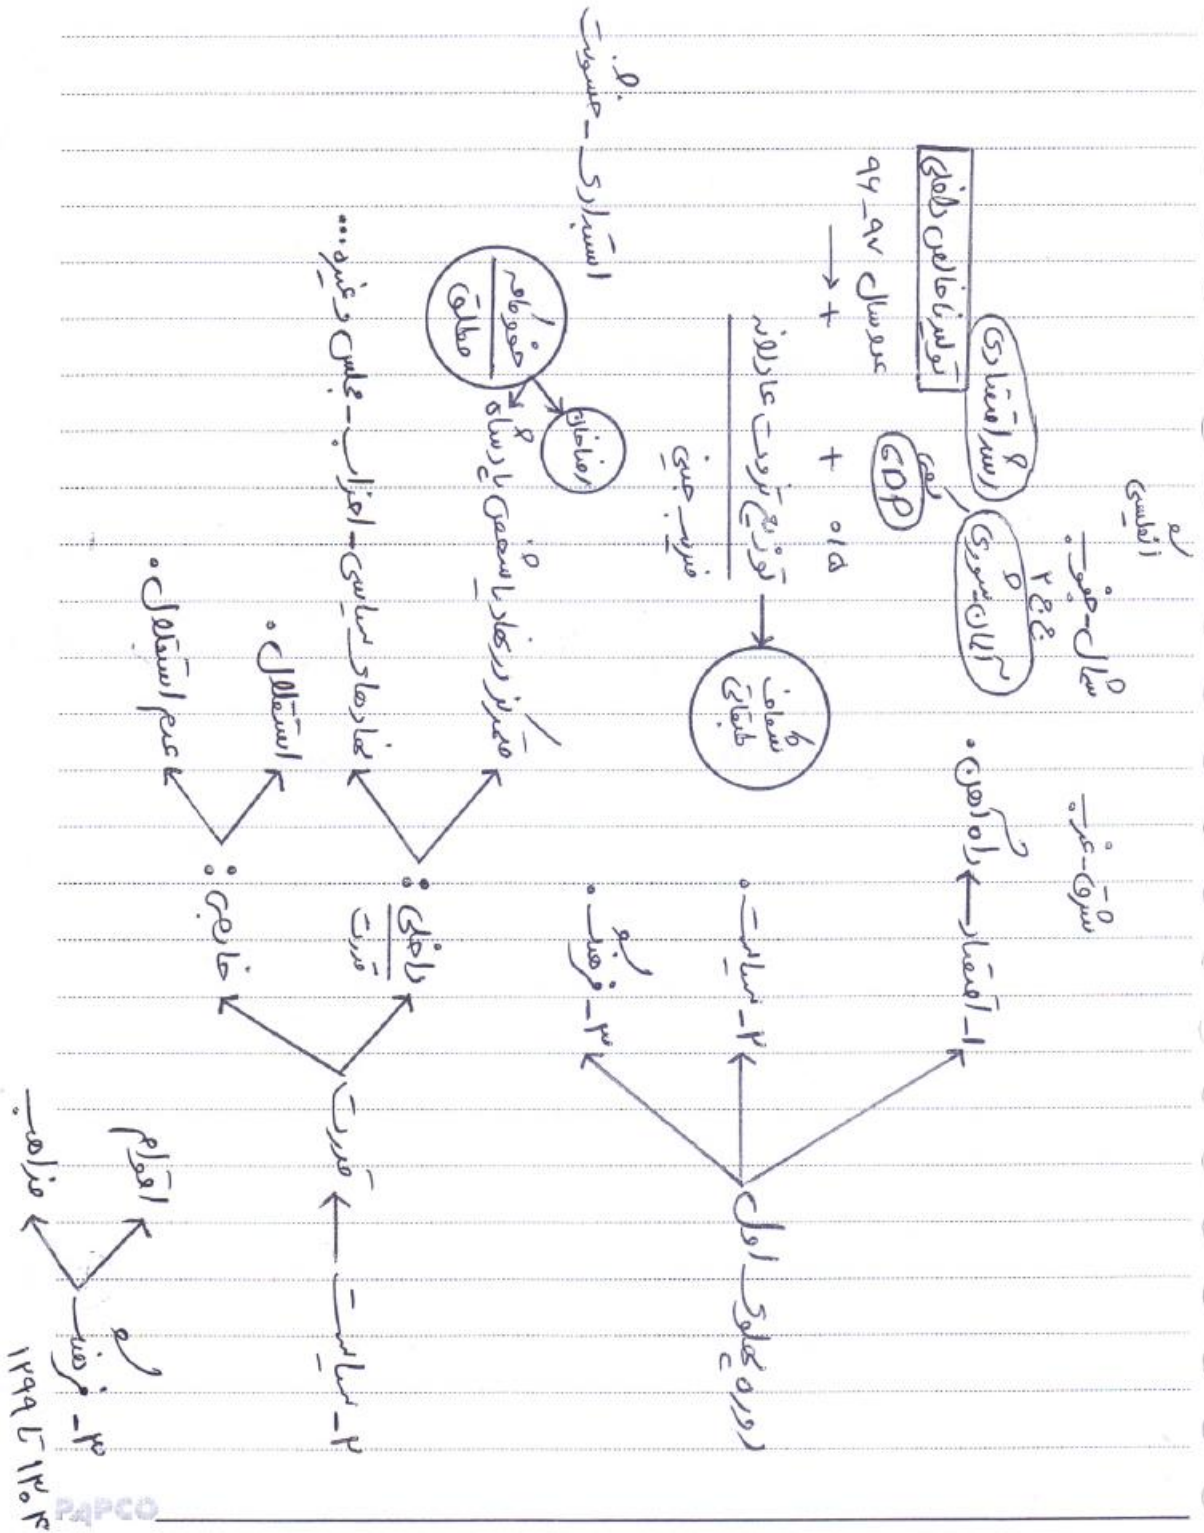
دوره پهلوی اول

۱- اقتصاد ← راه آهن. شرق - غرب
شمال - جنوب
انگلیسی

آلمان - شوروی
رشد اقتصادی
GDP
تولید ناخالص داخلی
عدم سال ۹۷_۹۴
+ →
+ ۵۱۵
توزیع ثروت عادلانه ← شکاف طبقاتی
ضریب جینی

۲- سیاست .
۳- فرهنگ .

۲- سیاست ← قدرت
داخلی : قدرت
متمرکز در کارها ← سهمی با رضاشاه
رضاخان
خودکامه مطلق
استبدادی - جمهوریت.
نهادهای سیاسی - احزاب - مجلس و غیره...
خارجی : استقلال .
عدم استقلال .

۳- فرهنگ
اقدام
نتایج
۱۳۰۴ تا ۱۲۹۹

PAPCO